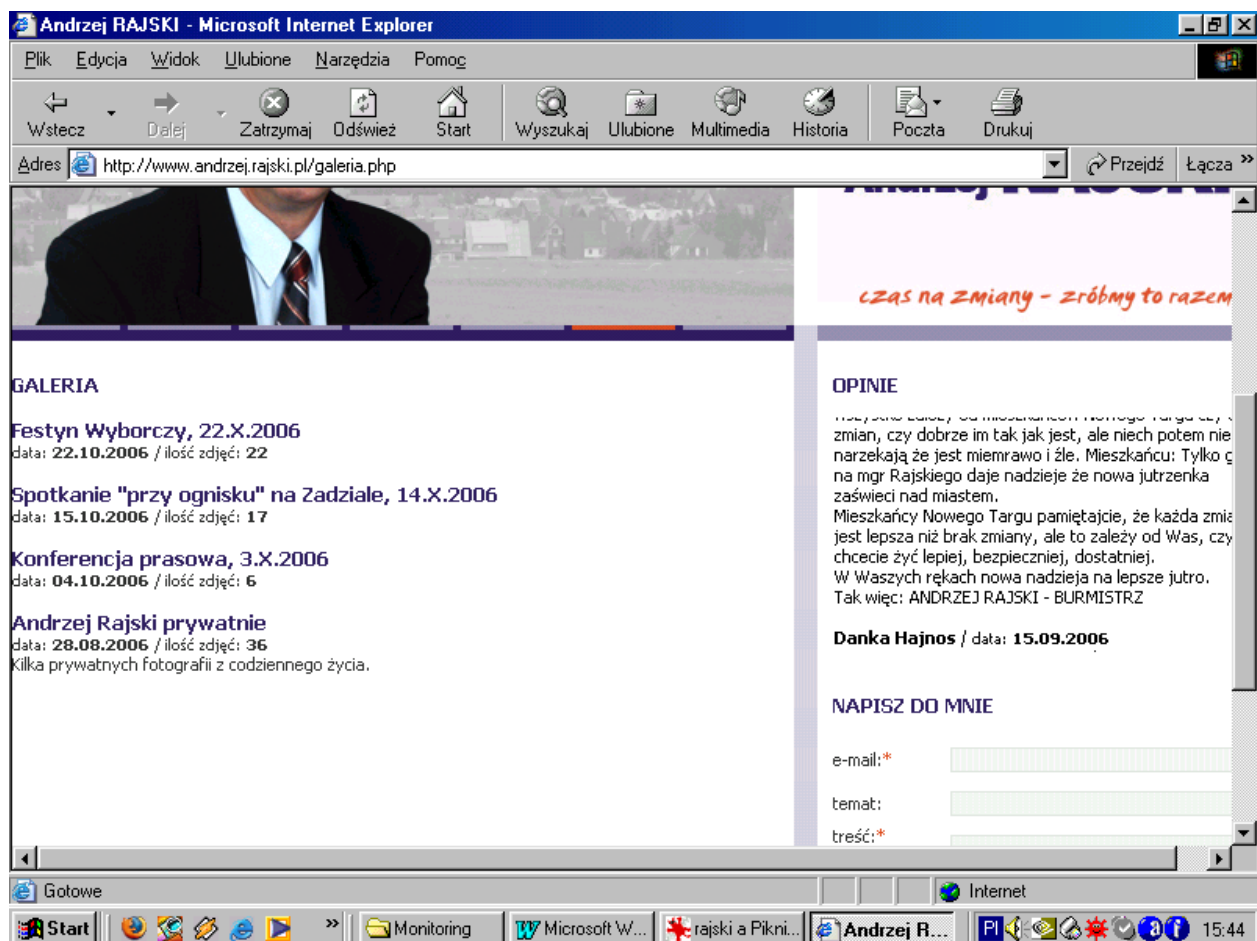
Andrzej RAJSKI - Microsoft Internet Explorer

Plik Edycja Widok Ulubione Narzędzia Pomoc

Wstecz Dalej Zatrzymaj Odśwież Start Wyszukaj Ulubione Multimedia Historia Poczta Drukuj

Adres http://www.andrzej.rajski.pl/galeria.php Przejdź Łącza »

czas na zmiany - zróbmy to razem

GALERIA

Festyn Wyborczy, 22.X.2006
data: 22.10.2006 / ilość zdjęć: 22

Spotkanie "przy ognisku" na Zadziale, 14.X.2006
data: 15.10.2006 / ilość zdjęć: 17

Konferencja prasowa, 3.X.2006
data: 04.10.2006 / ilość zdjęć: 6

Andrzej Rajski prywatnie
data: 28.08.2006 / ilość zdjęć: 36
Kilka prywatnych fotografii z codziennego życia.

OPINIE

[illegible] zmian, czy dobrze im tak jak jest, ale niech potem nie narzekają że jest miemrawo i źle. Mieszkańcu: Tylko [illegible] na mgr Rajskiego daje nadzieje że nowa jutrzenka zaświeci nad miastem.
Mieszkańcy Nowego Targu pamiętajcie, że każda zmia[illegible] jest lepsza niż brak zmiany, ale to zależy od Was, czy chcecie żyć lepiej, bezpieczniej, dostatniej.
W Waszych rękach nowa nadzieja na lepsze jutro.
Tak więc: ANDRZEJ RAJSKI - BURMISTRZ

Danka Hajnos / data: 15.09.2006

NAPISZ DO MNIE

e-mail:*
temat:
treść:*

Gotowe Internet

Start Monitoring Microsoft W... rajski a Pikni... Andrzej R... PL 15:44